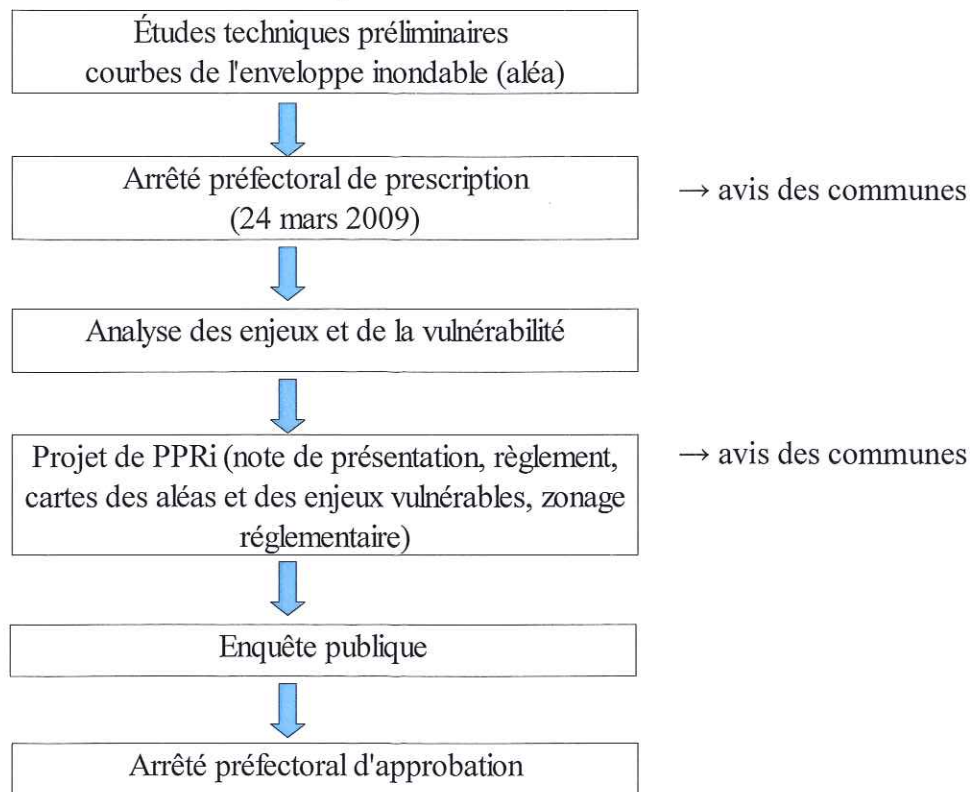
Études techniques préliminaires courbes de l'enveloppe inondable (aléa)

Arrêté préfectoral de prescription (24 mars 2009)

→ avis des communes

Analyse des enjeux et de la vulnérabilité

Projet de PPRi (note de présentation, règlement, cartes des aléas et des enjeux vulnérables, zonage réglementaire)

→ avis des communes

Enquête publique

Arrêté préfectoral d'approbation